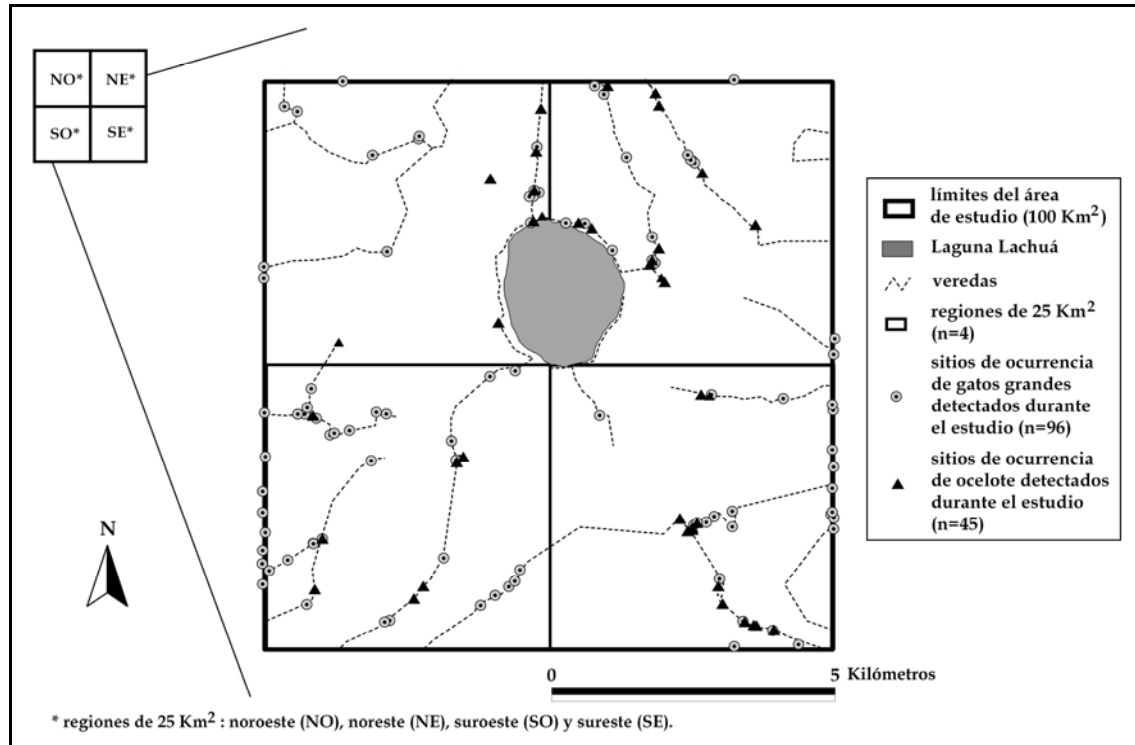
| NO* | NE* |
|---|---|
| SO* | SE* |

límites del área de estudio (100 Km$^2$)

Laguna Lachuá

veredas

regiones de 25 Km$^2$ (n=4)

sitios de ocurrencia de gatos grandes detectados durante el estudio (n=96)

sitios de ocurrencia de ocelote detectados durante el estudio (n=45)

N

0

5 Kilómetros

* regiones de 25 Km$^2$ : noroeste (NO), noreste (NE), suroeste (SO) y sureste (SE).